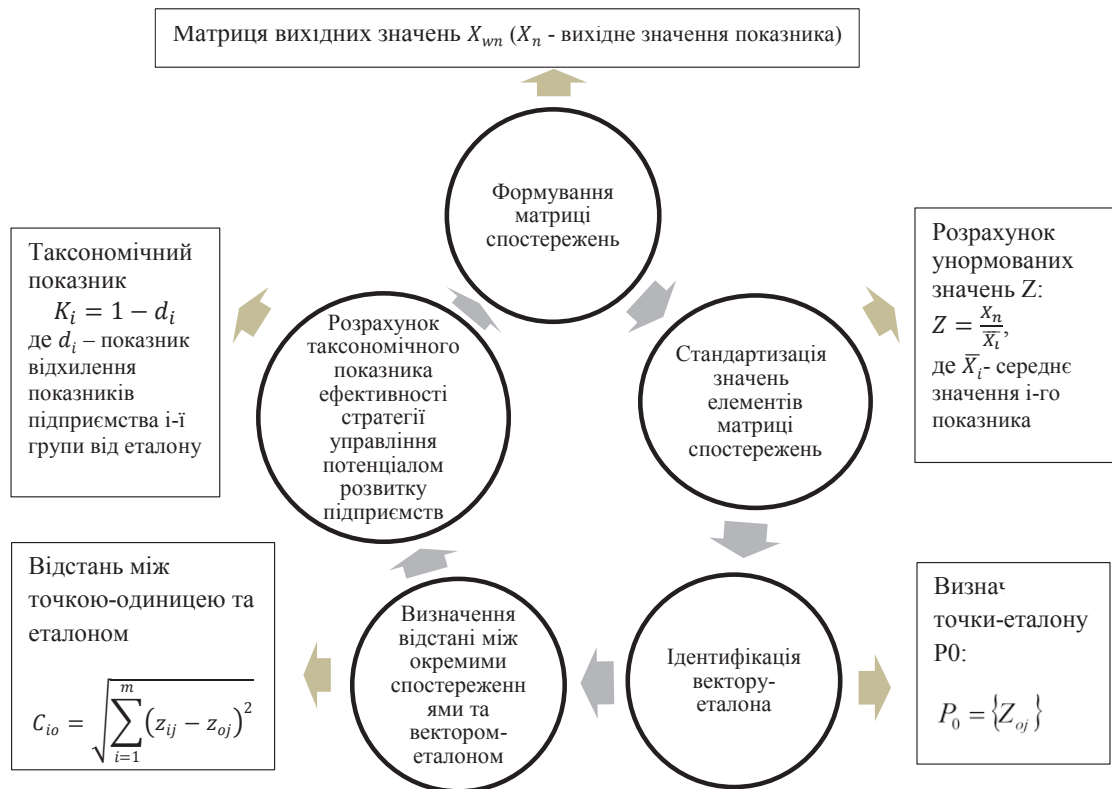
Матриця вихідних значень $X_{wn}$ ($X_n$ - вихідне значення показника)

Формування матриці спостережень

Розрахунок унормованих значень Z:
$Z = \frac{X_n}{\overline{X_i}}$,
де $\overline{X}_i$- середнє значення i-го показника

Стандартизація значень елементів матриці спостережень

Визнач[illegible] точки-еталону P0:
$P_0 = \{Z_{oj}\}$

Ідентифікація вектору-еталона

Визначення відстані між окремими спостереженнями та вектором-еталоном

Відстань між точкою-одиницею та еталоном
$C_{io} = \sqrt{\sum_{i=1}^{m}(z_{ij} - z_{oj})^2}$

Розрахунок таксономічного показника ефективності стратегії управління потенціалом розвитку підприємств

Таксономічний показник
$K_i = 1 - d_i$
де $d_i$ – показник відхилення показників підприємства i-ї групи від еталону